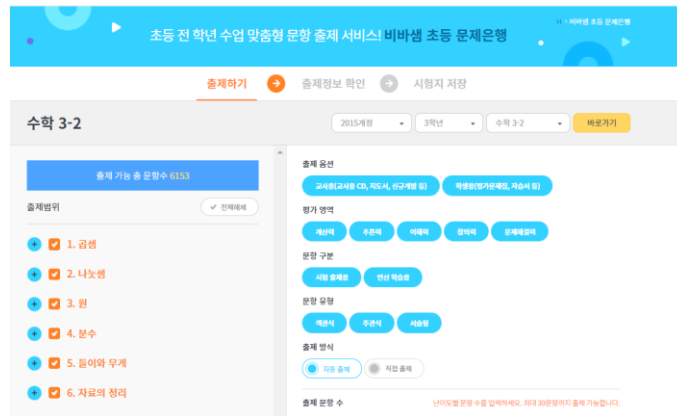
초등 전 학년 수업 맞춤형 문항 출제 서비스! 비바샘 초등 문제은행

비바샘 초등 문제은행

출제하기

출제정보 확인

시험지 저장

수학 3-2

2015개정

3학년

수학 3-2

바로가기

출제 가능 총 문항수 6153

출제범위

전체해제

1. 곱셈

2. 나눗셈

3. 원

4. 분수

5. 들이와 무게

6. 자료의 정리

출제 옵션

교사용(교사용 CD, 지도서, 선규개발 등)

학생용(평가문제집, 자습서 등)

평가 영역

계산력

추론력

이해력

창의력

문제해결력

문항 구분

시험 출제용

연산 학습용

문항 유형

객관식

주관식

서술형

출제 방식

자동 출제

직접 출제

출제 문항 수

난이도별 문항 수를 입력하세요. 최대 30문항까지 출제 가능합니다.